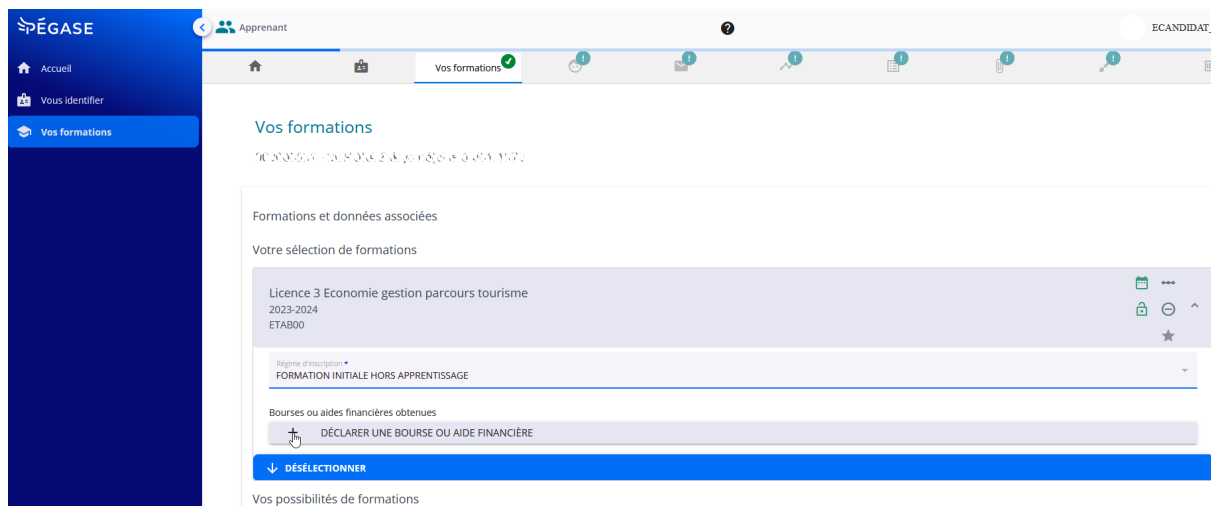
PÉGASE

Accueil
Vous identifier
Vos formations

Apprenant
ECANDIDAT_

Vos formations

Vos formations
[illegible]

Formations et données associées

Votre sélection de formations

Licence 3 Economie gestion parcours tourisme
2023-2024
ETAB00

Régime d'inscription *
FORMATION INITIALE HORS APPRENTISSAGE

Bourses ou aides financières obtenues
DÉCLARER UNE BOURSE OU AIDE FINANCIÈRE

DÉSÉLECTIONNER

Vos possibilités de formations